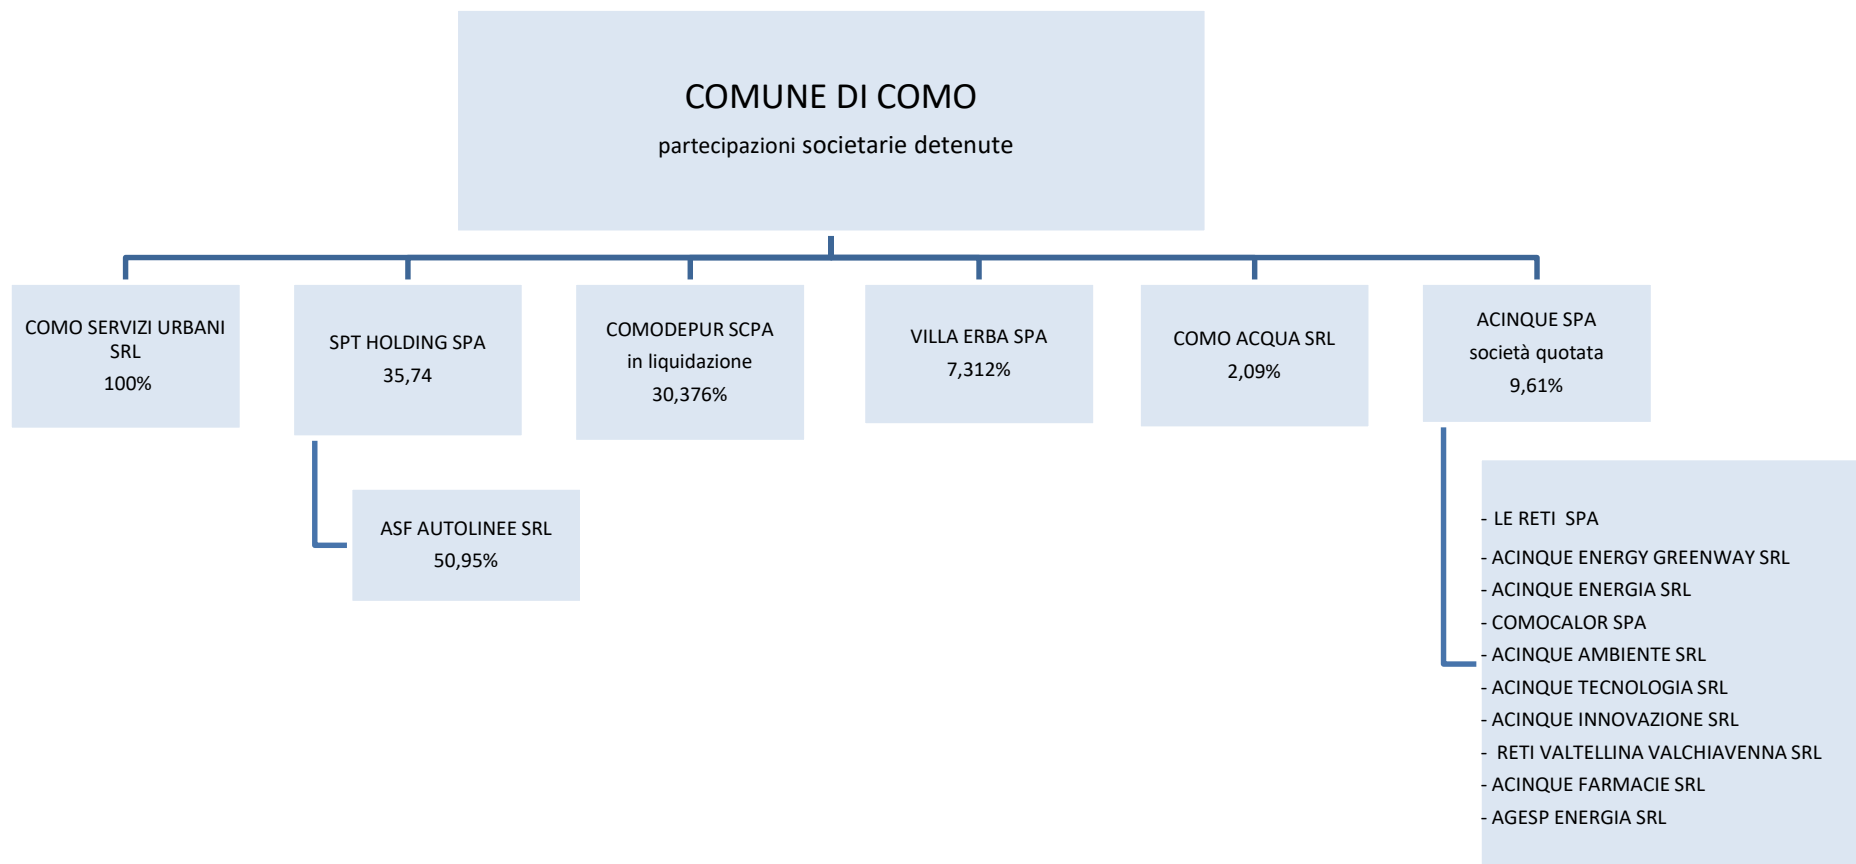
COMUNE DI COMO
partecipazioni societarie detenute

COMO SERVIZI URBANI SRL
100%

SPT HOLDING SPA
35,74

COMODEPUR SCPA
in liquidazione
30,376%

VILLA ERBA SPA
7,312%

COMO ACQUA SRL
2,09%

ACINQUE SPA
società quotata
9,61%

ASF AUTOLINEE SRL
50,95%

- LE RETI SPA
- ACINQUE ENERGY GREENWAY SRL
- ACINQUE ENERGIA SRL
- COMOCALOR SPA
- ACINQUE AMBIENTE SRL
- ACINQUE TECNOLOGIA SRL
- ACINQUE INNOVAZIONE SRL
- RETI VALTELLINA VALCHIAVENNA SRL
- ACINQUE FARMACIE SRL
- AGESP ENERGIA SRL